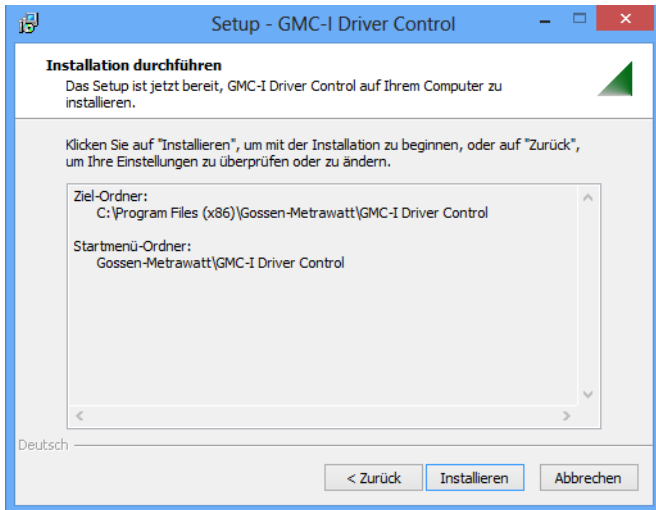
Setup - GMC-I Driver Control

Installation durchführen

Das Setup ist jetzt bereit, GMC-I Driver Control auf Ihrem Computer zu installieren.

Klicken Sie auf "Installieren", um mit der Installation zu beginnen, oder auf "Zurück", um Ihre Einstellungen zu überprüfen oder zu ändern.

Ziel-Ordner:
C:\Program Files (x86)\Gossen-Metrawatt\GMC-I Driver Control

Startmenü-Ordner:
Gossen-Metrawatt\GMC-I Driver Control

Deutsch

< Zurück
Installieren
Abbrechen